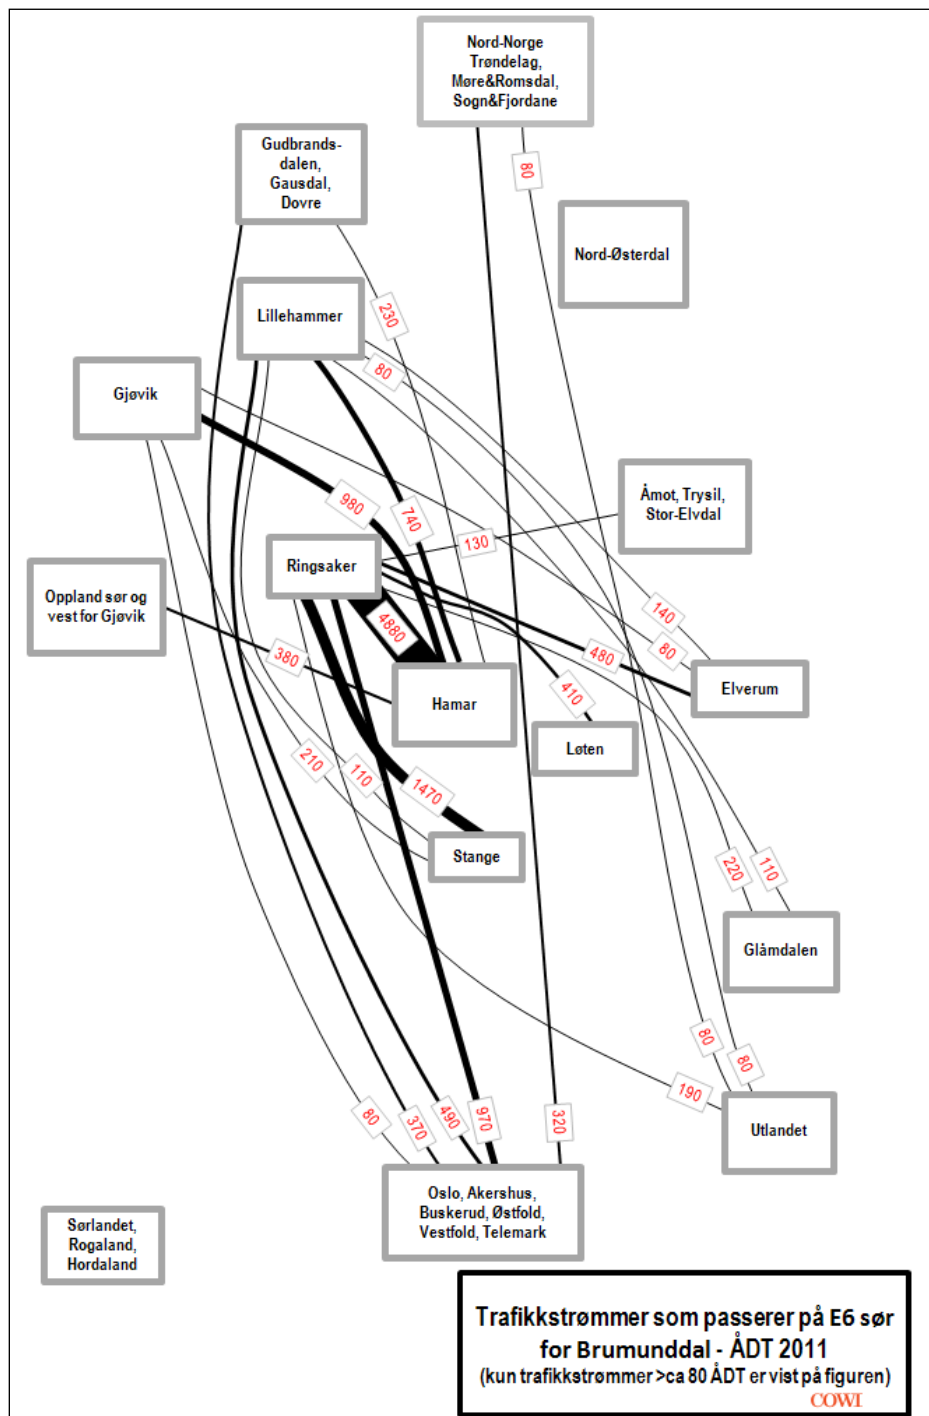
Nord-Norge
Trøndelag,
Møre&Romsdal,
Sogn&Fjordane

80

Gudbrands-
dalen,
Gausdal,
Dovre

Nord-Østerdal

230

Lillehammer

80

Gjøvik

980

740

Åmot, Trysil,
Stor-Elvdal

130

Ringsaker

Oppland sør og
vest for Gjøvik

4880

140

380

80

480

410

Hamar

Elverum

Løten

210

110

1470

Stange

220

110

Glåmdalen

80

80

190

Utlandet

80

370

490

970

320

Oslo, Akershus,
Buskerud, Østfold,
Vestfold, Telemark

Sørlandet,
Rogaland,
Hordaland

Trafikkstrømmer som passerer på E6 sør for Brumunddal - ÅDT 2011
(kun trafikkstrømmer >ca 80 ÅDT er vist på figuren)
COWI